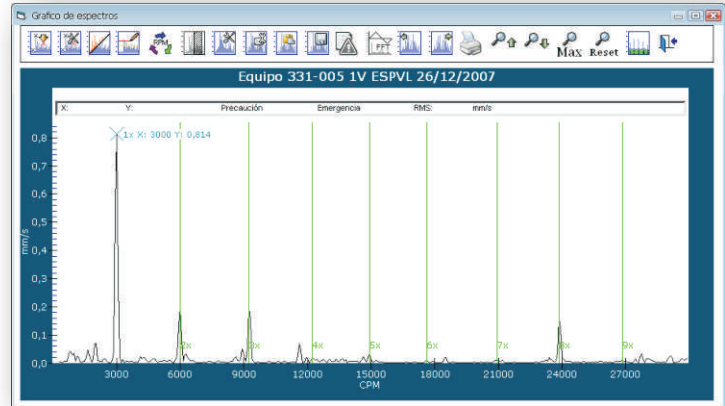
Grafico de espectros

RPM FFT Max Reset

Equipo 331-005 1V ESPVL 26/12/2007

X: Y: Precaución Emergencia RMS: mm/s

1x X: 3000 Y: 0,814

0,8
0,7
0,6
0,5
0,4
0,3
0,2
0,1
0,0

mm/s

2x 3x 4x 5x 6x 7x 8x 9x

3000 6000 9000 12000 15000 18000 21000 24000 27000
CPM